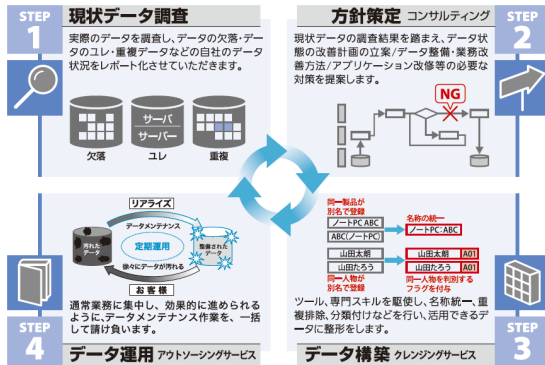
STEP 1
現状データ調査

実際のデータを調査し、データの欠落・データのユレ・重複データなどの自社のデータ状況をレポート化させていただきます。

欠落
サーバ
サーバー
ユレ
重複

STEP 2
方針策定 コンサルティング

現状データの調査結果を踏まえ、データ状態の改善計画の立案/データ整備・業務改善方法/アプリケーション改修等の必要な対策を提案します。

NG

STEP 4
データ運用 アウトソーシングサービス

リアライズ
データメンテナンス
定期運用
汚れたデータ
整備されたデータ
徐々にデータが汚れる
お客様

通常業務に集中し、効果的に進められるように、データメンテナンス作業を、一括して請け負います。

STEP 3
データ構築 クレンジングサービス

同一製品が別名で登録
ノートPC ABC
ABCノートPC
名称の統一
ノートPC:ABC
山田太朗
山田たろう
同一人物が別名で登録
山田太朗 A01
山田たろう A01
同一人物を判別するフラグを付与

ツール、専門スキルを駆使し、名称統一、重複排除、分類付けなどを行い、活用できるデータに整形をします。